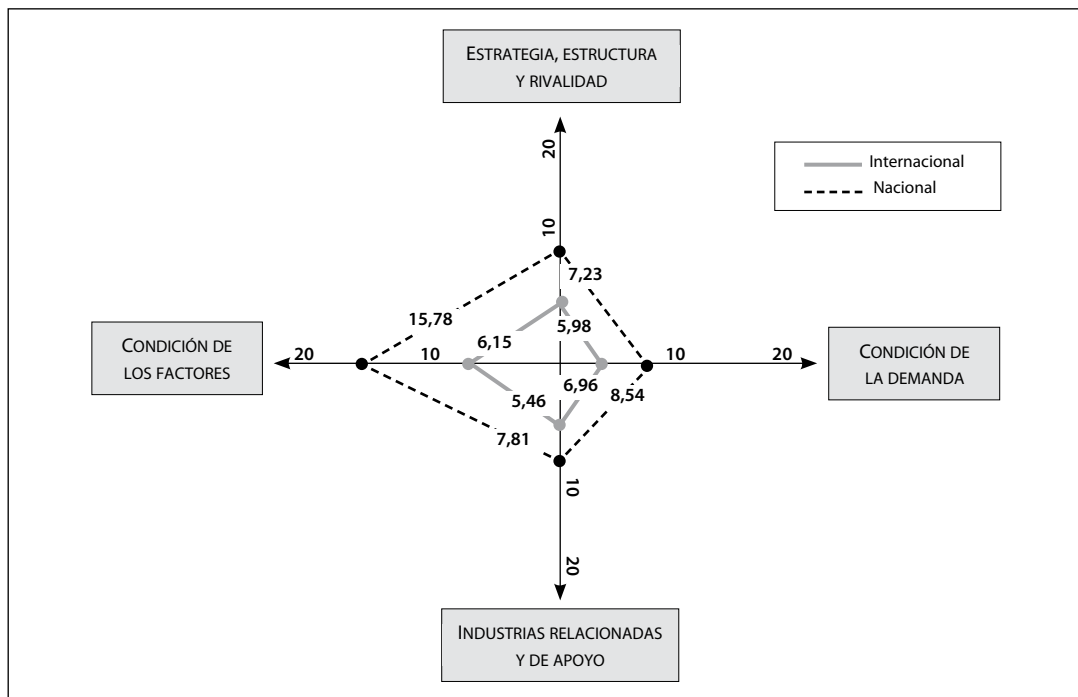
Estrategia, estructura y rivalidad

Internacional
Nacional

20
10
7,23
15,78
5,98
6,15

Condición de los factores

20
10
10
20

Condición de la demanda

6,96
5,46
8,54
7,81
10
20

Industrias relacionadas y de apoyo